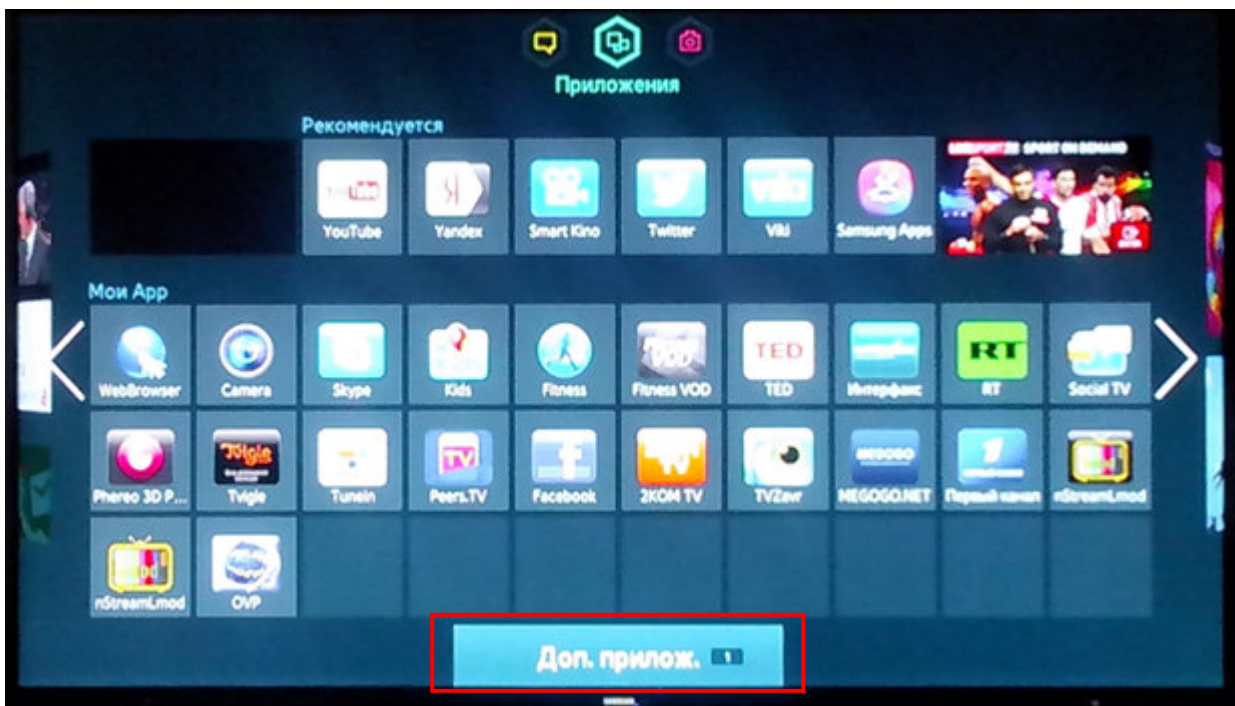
Приложения

Рекомендуется

YouTube
Yandex
Smart Kino
Twitter
Viki
Samsung Apps

SPORT ON DEMAND

Мои App

WebBrowser
Camera
Skype
Kids
Fitness
Fitness VOD
TED
Интерфакс
RT
Social TV
Phereo 3D P...
Tvigle
TuneIn
Peers.TV
Facebook
2KOM TV
TVZavr
MEGOGO.NET
Первый канал
nStreamLmod
nStreamLmod
OVP

Доп. прилож. 1